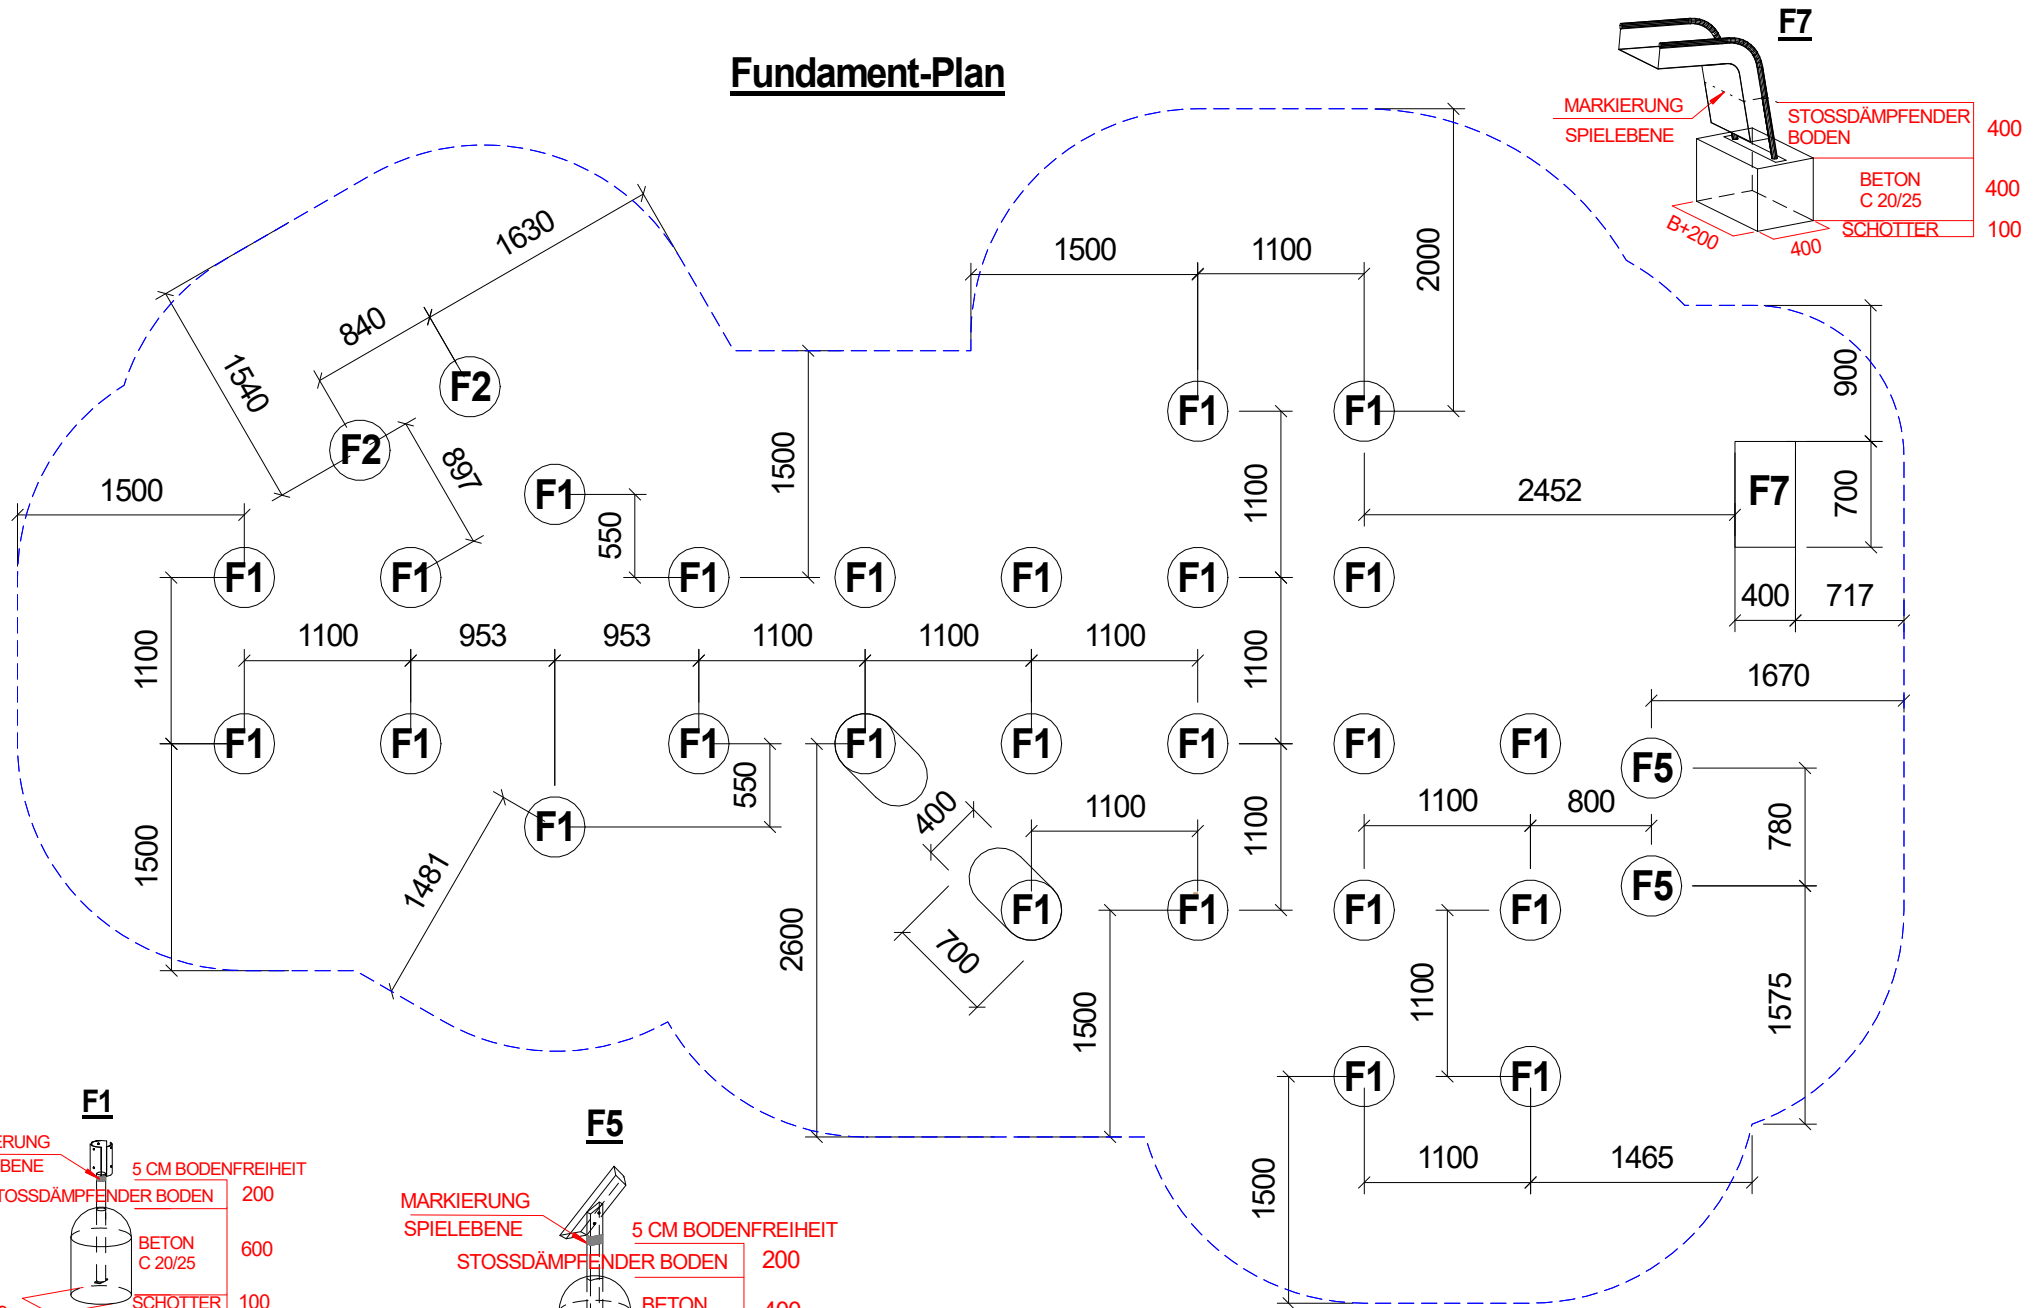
Fundament-Plan

F7
MARKIERUNG
SPIELEBENE
STOSSDÄMPFENDER BODEN 400
BETON C 20/25 400
SCHOTTER 100
B+200
400

1630
840
1540
897
F2
F2
1500
1500
1100
2000
F1
F1
1100
550
1500
F1
F1
F1
F1
F1
F1
F1
F1
900
2452
F7
700
400
717
1100
1100
953
953
1100
1100
1100
1100
1670
F1
F1
F1
F1
F1
F1
F1
F1
F5
1500
550
400
1100
1100
1100
800
780
1481
F1
F1
F1
F1
F1
F5
700
2600
1500
1100
1575
F1
F1
1100
1465
1500

F1
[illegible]RUNG
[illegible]BENE
5 CM BODENFREIHEIT
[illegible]TOSSDÄMPFENDER BODEN 200
BETON C 20/25 600
SCHOTTER 100

F5
MARKIERUNG
SPIELEBENE
5 CM BODENFREIHEIT
STOSSDÄMPFENDER BODEN 200
BETON 400